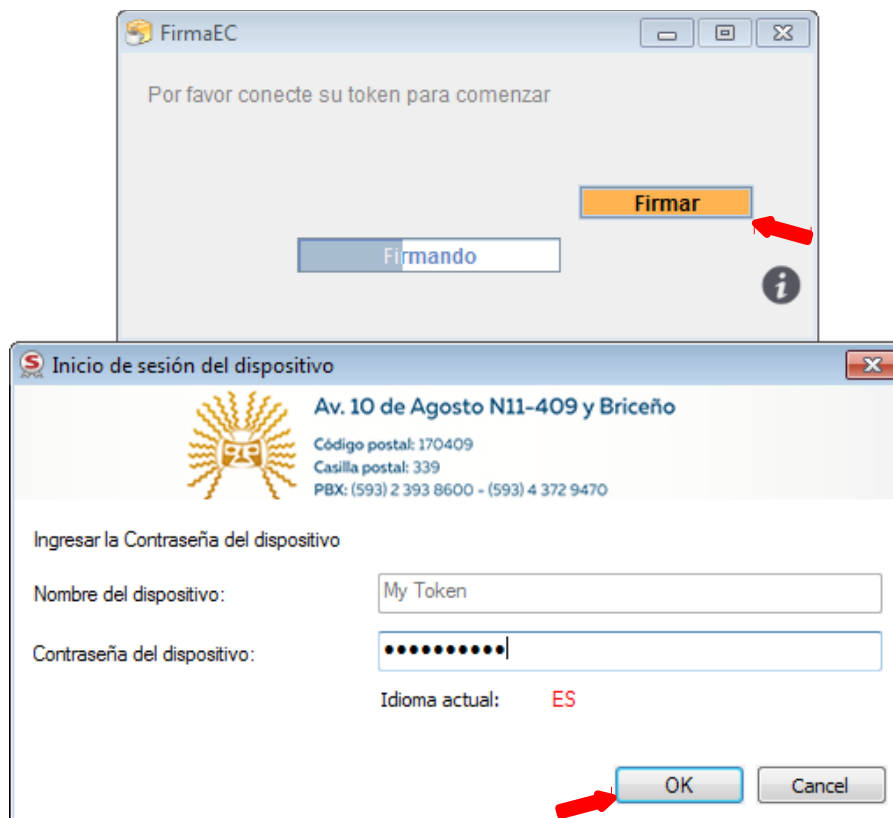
FirmaEC

Por favor conecte su token para comenzar

Firmar

Firmando

Inicio de sesión del dispositivo

Av. 10 de Agosto N11-409 y Briceño
Código postal: 170409
Casilla postal: 339
PBX: (593) 2 393 8600 - (593) 4 372 9470

Ingresar la Contraseña del dispositivo

Nombre del dispositivo: My Token

Contraseña del dispositivo: ●●●●●●●●●●●

Idioma actual: ES

OK

Cancel